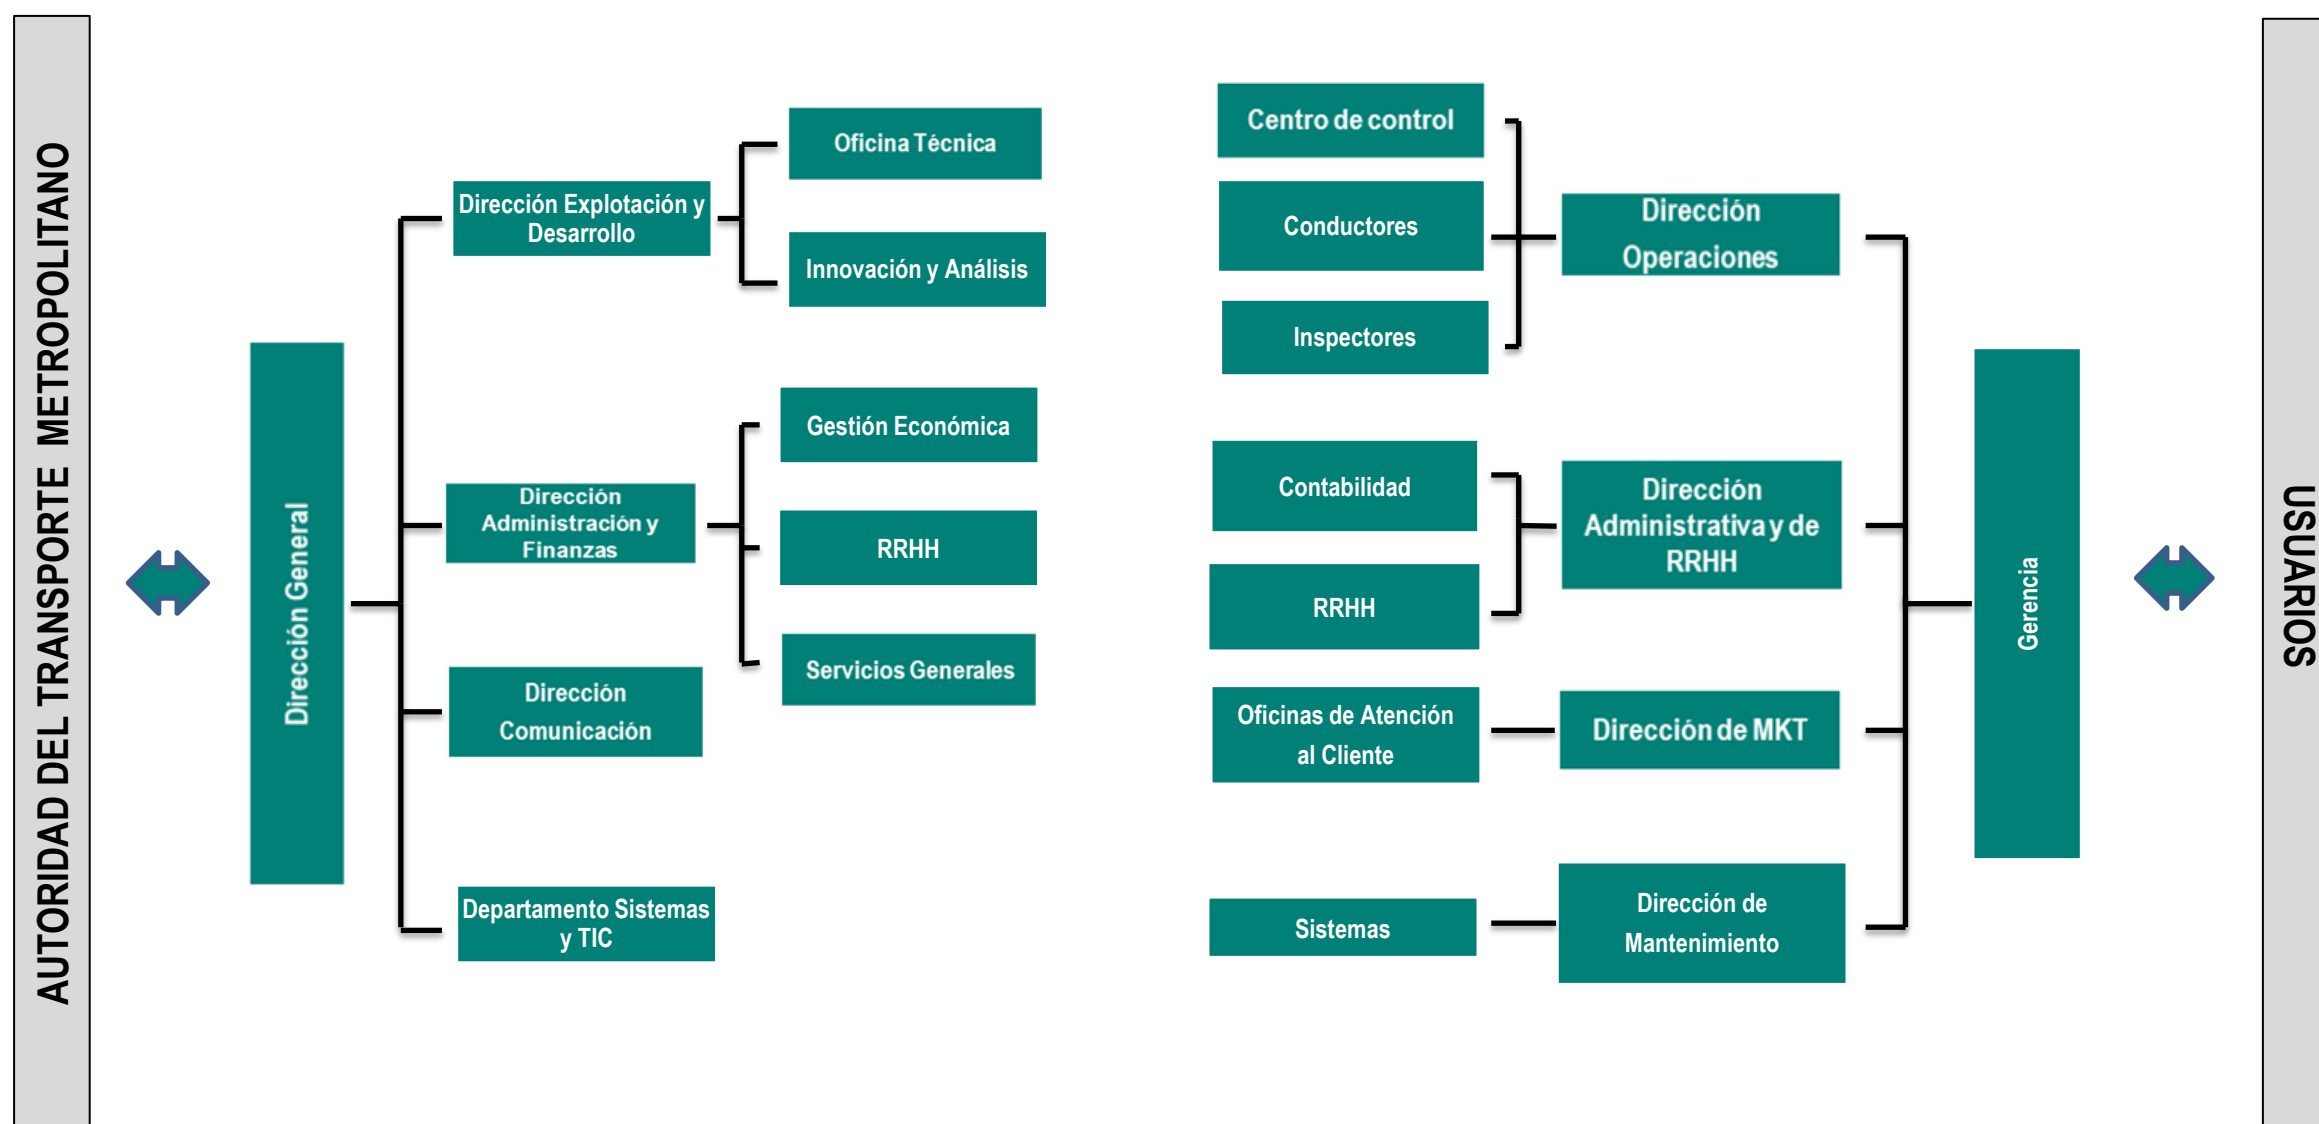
AUTORIDAD DEL TRANSPORTE METROPOLITANO

Dirección General

Dirección Explotación y Desarrollo

Oficina Técnica

Innovación y Análisis

Dirección Administración y Finanzas

Gestión Económica

RRHH

Servicios Generales

Dirección Comunicación

Departamento Sistemas y TIC

Centro de control

Conductores

Inspectores

Dirección Operaciones

Contabilidad

RRHH

Dirección Administrativa y de RRHH

Oficinas de Atención al Cliente

Dirección de MKT

Sistemas

Dirección de Mantenimiento

Gerencia

USUARIOS